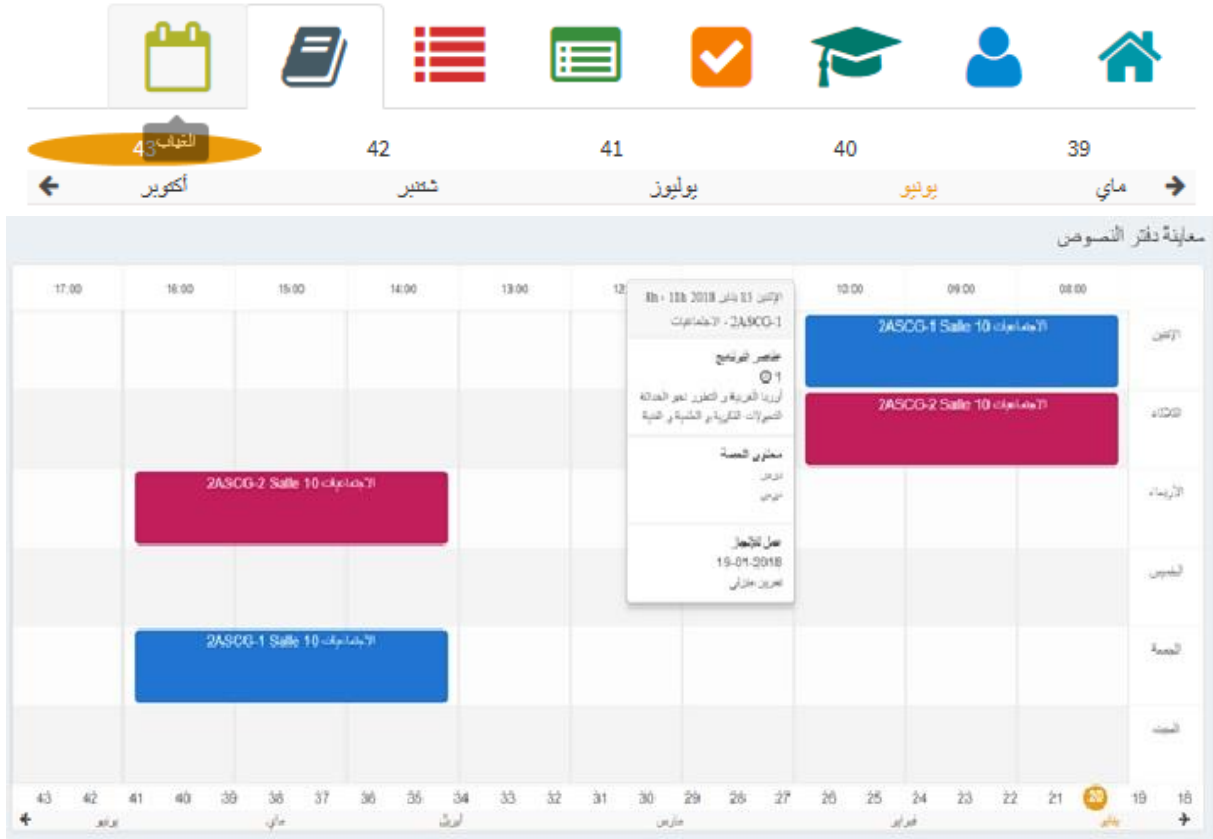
الغياب
43 42 41 40 39
أكتوبر شتنبر يوليوز يونيو ماي

معاينة دفتر النصوص

| | 08:00 | 09:00 | 10:00 | 12 | 13:00 | 14:00 | 15:00 | 16:00 | 17:00 |
|---|---|---|---|---|---|---|---|---|---|
| الإثنين | 2ASCG-1 Salle 10 الاجتماعيات | | | | | | | | |
| الثلاثاء | 2ASCG-2 Salle 10 الاجتماعيات | | | | | | | | |
| الأربعاء | | | | | | 2ASCG-2 Salle 10 الاجتماعيات | | | |
| الخميس | | | | | | | | | |
| الجمعة | | | | | | 2ASCG-1 Salle 10 الاجتماعيات | | | |
| السبت | | | | | | | | | |

الإثنين 15 يناير 2018 8h - 10h
2ASCG-1 - الاجتماعيات
عناصر البرنامج
1
أوربا الغربية و التطور نحو الحداثة
التحولات الفكرية و العلمية و الفنية
محتوى الحصة
درس
درس
عمل للإنجاز
19-01-2018
تمرين منزلي

18 19 20 21 22 23 24 25 26 27 28 29 30 31 32 33 34 35 36 37 38 39 40 41 42 43
يناير فبراير مارس أبريل ماي يونيو